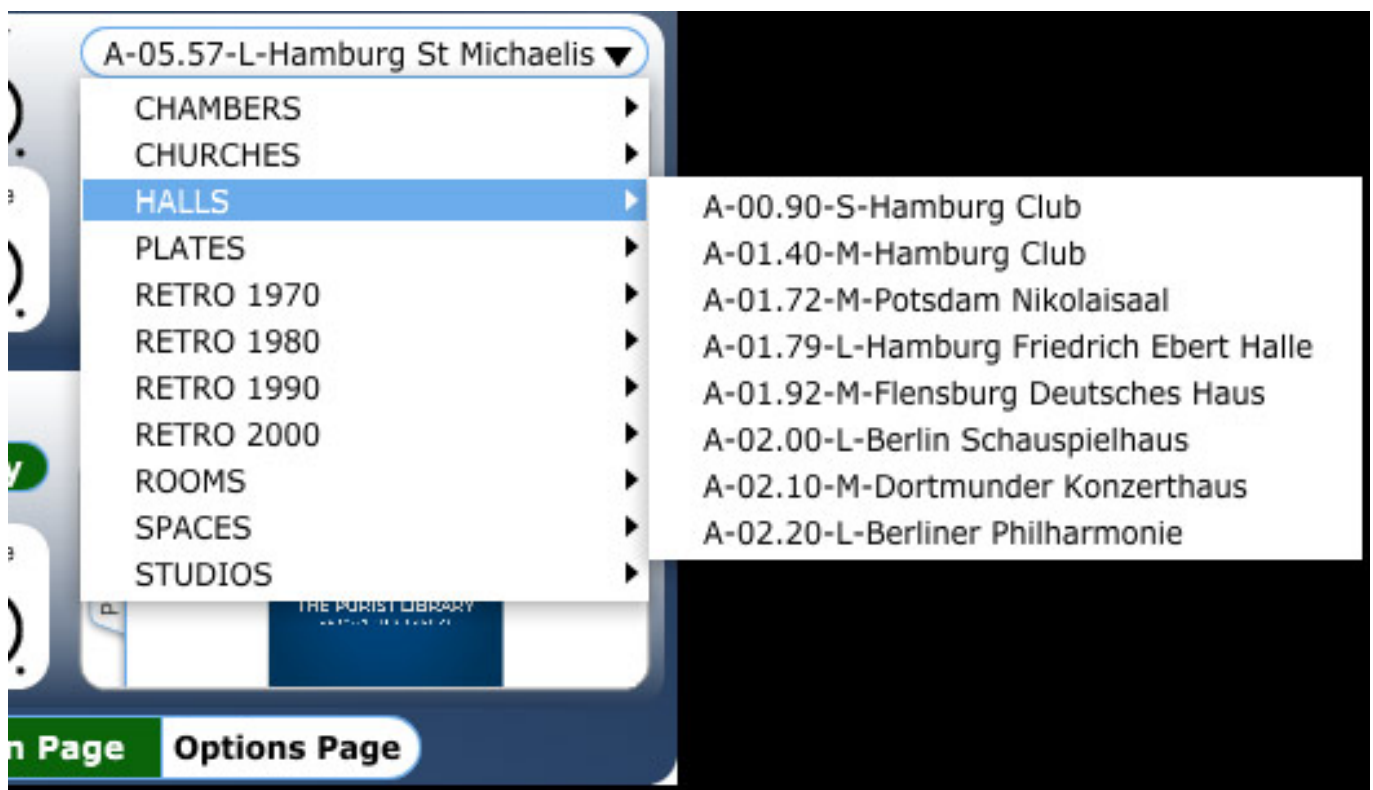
A-05.57-L-Hamburg St Michaelis ▼

CHAMBERS
CHURCHES
HALLS
PLATES
RETRO 1970
RETRO 1980
RETRO 1990
RETRO 2000
ROOMS
SPACES
STUDIOS

A-00.90-S-Hamburg Club
A-01.40-M-Hamburg Club
A-01.72-M-Potsdam Nikolaisaal
A-01.79-L-Hamburg Friedrich Ebert Halle
A-01.92-M-Flensburg Deutsches Haus
A-02.00-L-Berlin Schauspielhaus
A-02.10-M-Dortmunder Konzerthaus
A-02.20-L-Berliner Philharmonie

THE PURIST LIBRARY
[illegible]

n Page
Options Page